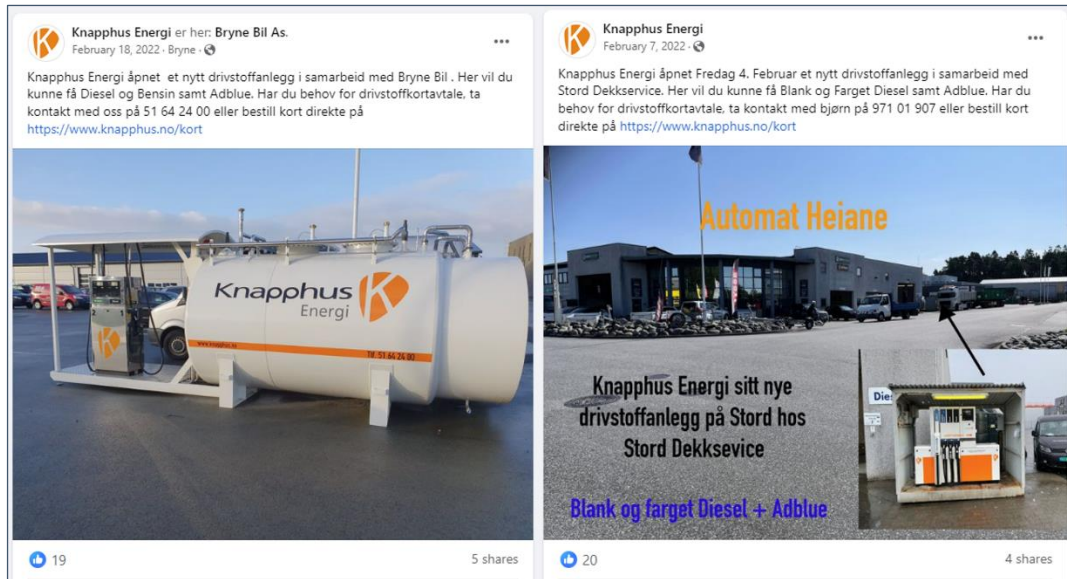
Knapphus Energi er her: Bryne Bil As.
February 18, 2022 · Bryne ·

Knapphus Energi åpnet et nytt drivstoffanlegg i samarbeid med Bryne Bil . Her vil du kunne få Diesel og Bensin samt Adblue. Har du behov for drivstoffkortavtale, ta kontakt med oss på 51 64 24 00 eller bestill kort direkte på https://www.knapphus.no/kort

Knapphus Energi

www.knapphus.no

Tlf. 51 64 24 00

19

5 shares

Knapphus Energi
February 7, 2022 ·

Knapphus Energi åpnet Fredag 4. Februar et nytt drivstoffanlegg i samarbeid med Stord Dekkservice. Her vil du kunne få Blank og Farget Diesel samt Adblue. Har du behov for drivstoffkortavtale, ta kontakt med bjørn på 971 01 907 eller bestill kort direkte på https://www.knapphus.no/kort

Automat Heiane

Knapphus Energi sitt nye drivstoffanlegg på Stord hos Stord Dekksevice

Blank og farget Diesel + Adblue

Dies

20

4 shares